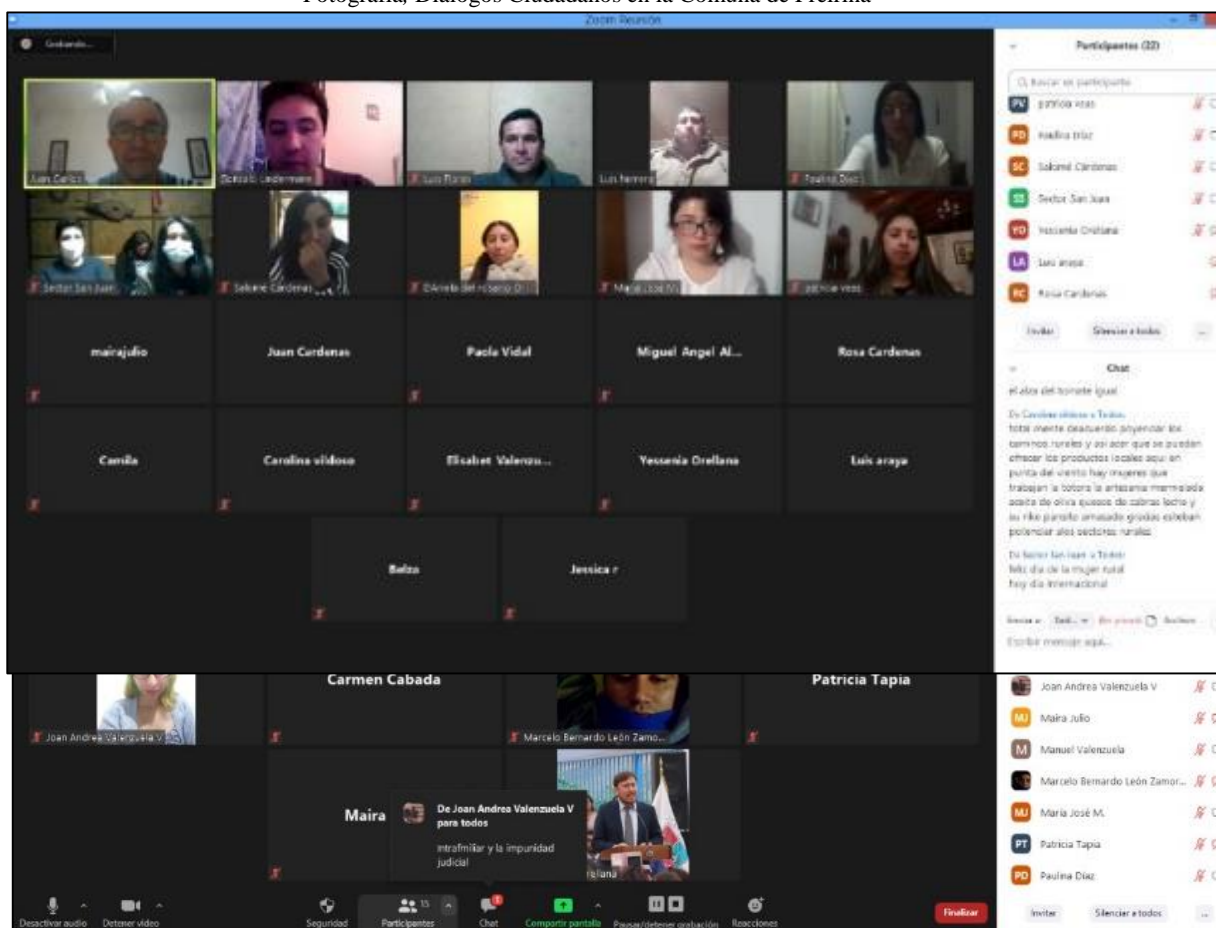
Fotografía, Diálogos Ciudadanos en la Comuna de Freirina

Zoom Reunión

Grabando...

Participantes (22)

Buscar un participante

patricia veas
Paulina Díaz
Salomé Cárdenas
Sector San Juan
Yessenia Orellana
Luis araya
Rosa Cardenas

Invitar
Silenciar a todos

Chat

el alza del torrente igual

De Carolina vidoso a Todos:
total mente deacuerdo proyectar los caminos rurales y asi acer que se puedan ofrecer los productos locales aqui en punta del viento hay mujeres que trabajan la totora la artesania mermelada aceite de oliva quesos de cabras leche y su rico pansito amasado grasias esteban potenciar alos sectores rurales

De Sector San Juan a Todos:
feliz dia de la mujer rural
hoy dia internacional

Enviar a: Todos
Escribir mensaje aquí...

Juan Carlos
Sebastián Ledermann
Luis Flores
Luis Herrera
Paulina Díaz
Sector San Juan
Salomé Cárdenas
DAniela del rosario O
María José M.
patricia veas

mairajulio
Juan Cardenas
Paola Vidal
Miguel Angel Al...
Rosa Cardenas
Camila
Carolina vidoso
Elisabet Valenzu...
Yessenia Orellana
Luis araya
Belza
Jessica r

Carmen Cabada
Patricia Tapia
Joan Andrea Valenzuela V
Marcelo Bernardo León Zamo...
Maira
De Joan Andrea Valenzuela V para todos
intrafmiliar y la impunidad judicial
Orellana

Joan Andrea Valenzuela V
Maira Julio
Manuel Valenzuela
Marcelo Bernardo León Zamor...
María José M.
Patricia Tapia
Paulina Díaz

Desactivar audio
Detener video
Seguridad
Participantes 15
Chat
Compartir pantalla
Pausar/detener grabación
Reacciones
Finalizar
Invitar
Silenciar a todos